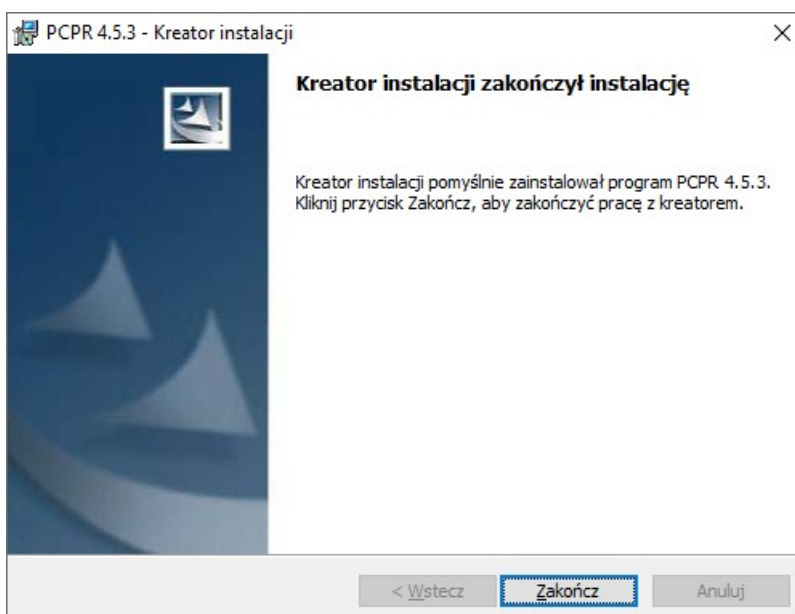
PCPR 4.5.3 - Kreator instalacji

Kreator instalacji zakończył instalację

Kreator instalacji pomyślnie zainstalował program PCPR 4.5.3. Kliknij przycisk Zakończ, aby zakończyć pracę z kreatorem.

< Wstecz
Zakończ
Anuluj